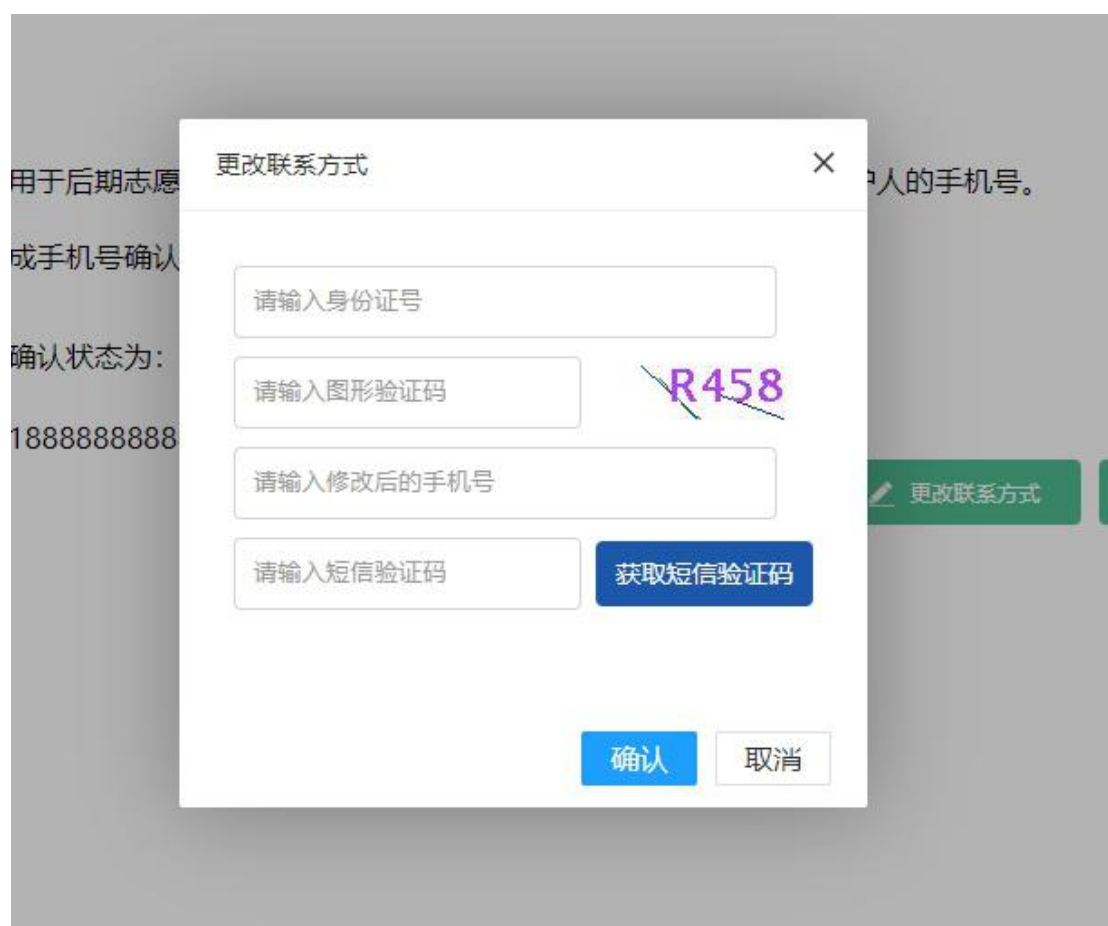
用于后期志愿 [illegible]人的手机号。

成手机号确认

确认状态为:

1888888888

更改联系方式

更改联系方式

×

请输入身份证号

请输入图形验证码

R458

请输入修改后的手机号

请输入短信验证码

获取短信验证码

确认

取消